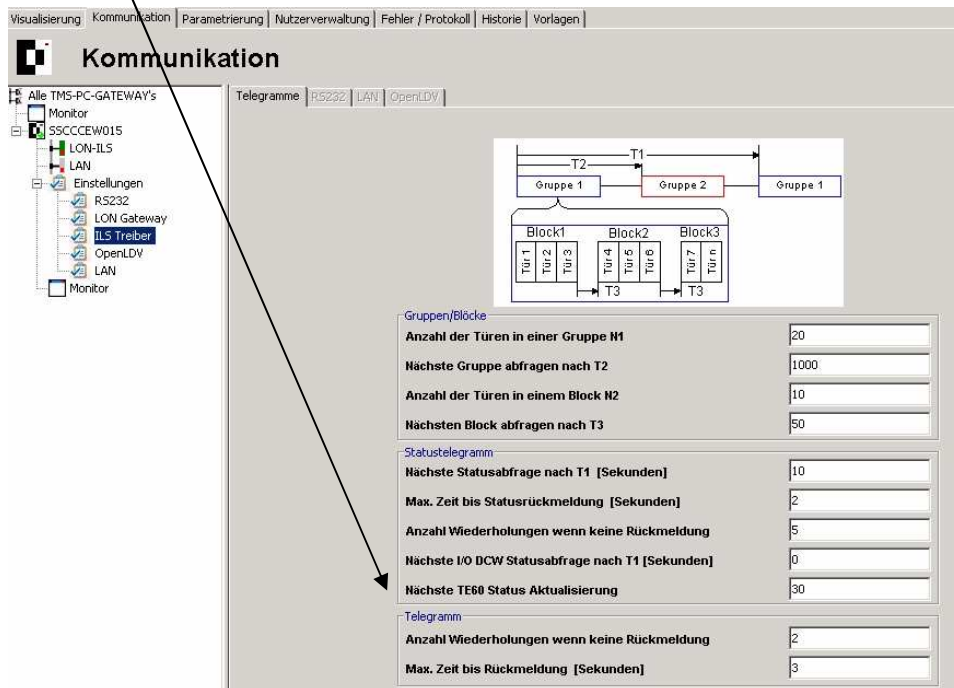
Visualisierung | Kommunikation | Parametrierung | Nutzerverwaltung | Fehler / Protokoll | Historie | Vorlagen

Kommunikation

Alle TMS-PC-GATEWAY's
Monitor
SSCCCEW015
LON-ILS
LAN
Einstellungen
RS232
LON Gateway
ILS Treiber
OpenLDV
LAN
Monitor

Telegramme | RS232 | LAN | OpenLDV

T1
T2
Gruppe 1
Gruppe 2
Gruppe 1
Block1
Block2
Block3
Tür 1
Tür 2
Tür 3
Tür 4
Tür 5
Tür 6
Tür 7
Tür n
T3
T3

Gruppen/Blöcke

| | |
|---|---|
| Anzahl der Türen in einer Gruppe N1 | 20 |
| Nächste Gruppe abfragen nach T2 | 1000 |
| Anzahl der Türen in einem Block N2 | 10 |
| Nächsten Block abfragen nach T3 | 50 |

Statustelegramm

| | |
|---|---|
| Nächste Statusabfrage nach T1 [Sekunden] | 10 |
| Max. Zeit bis Statusrückmeldung [Sekunden] | 2 |
| Anzahl Wiederholungen wenn keine Rückmeldung | 5 |
| Nächste I/O DCW Statusabfrage nach T1 [Sekunden] | 0 |
| Nächste TE60 Status Aktualisierung | 30 |

Telegramm

| | |
|---|---|
| Anzahl Wiederholungen wenn keine Rückmeldung | 2 |
| Max. Zeit bis Rückmeldung [Sekunden] | 3 |